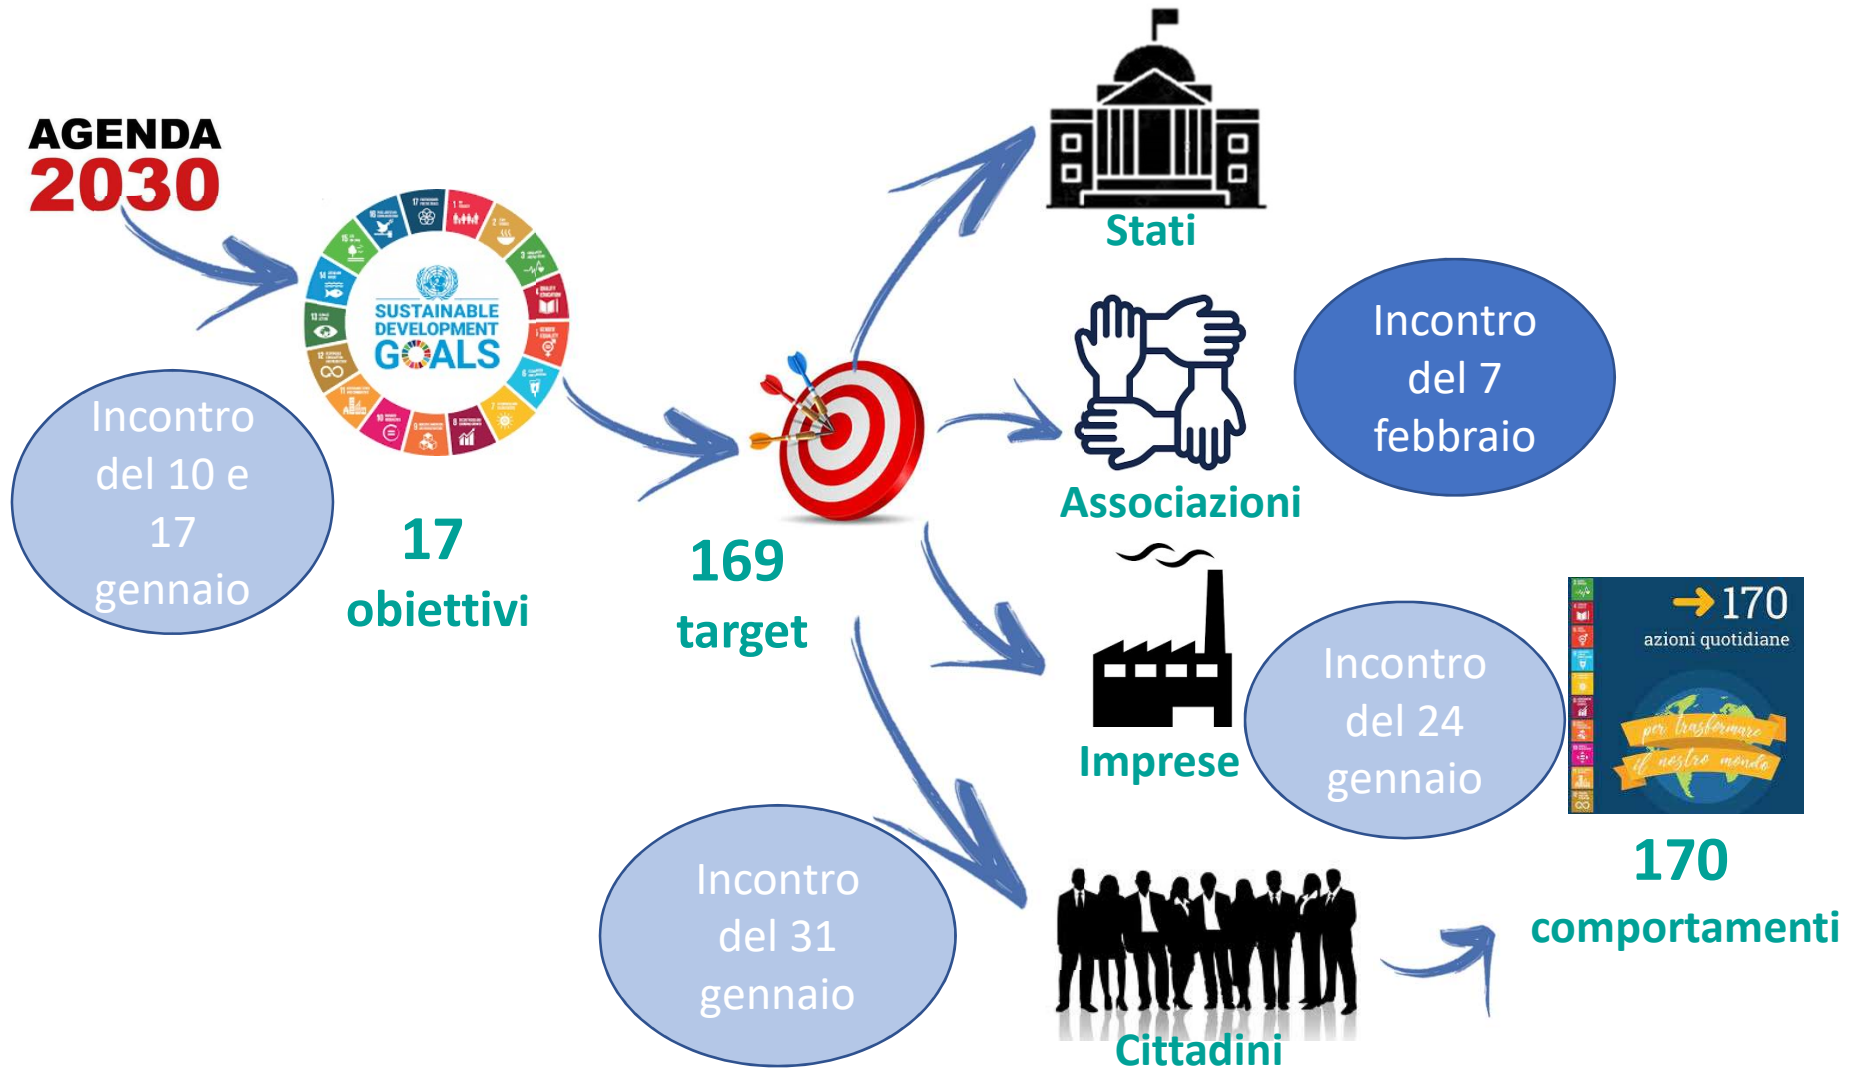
AGENDA 2030

SUSTAINABLE DEVELOPMENT GOALS

Incontro del 10 e 17 gennaio

17 obiettivi

169 target

Stati

Associazioni

Incontro del 7 febbraio

Imprese

Incontro del 24 gennaio

170 azioni quotidiane per trasformare il nostro mondo

170 comportamenti

Incontro del 31 gennaio

Cittadini